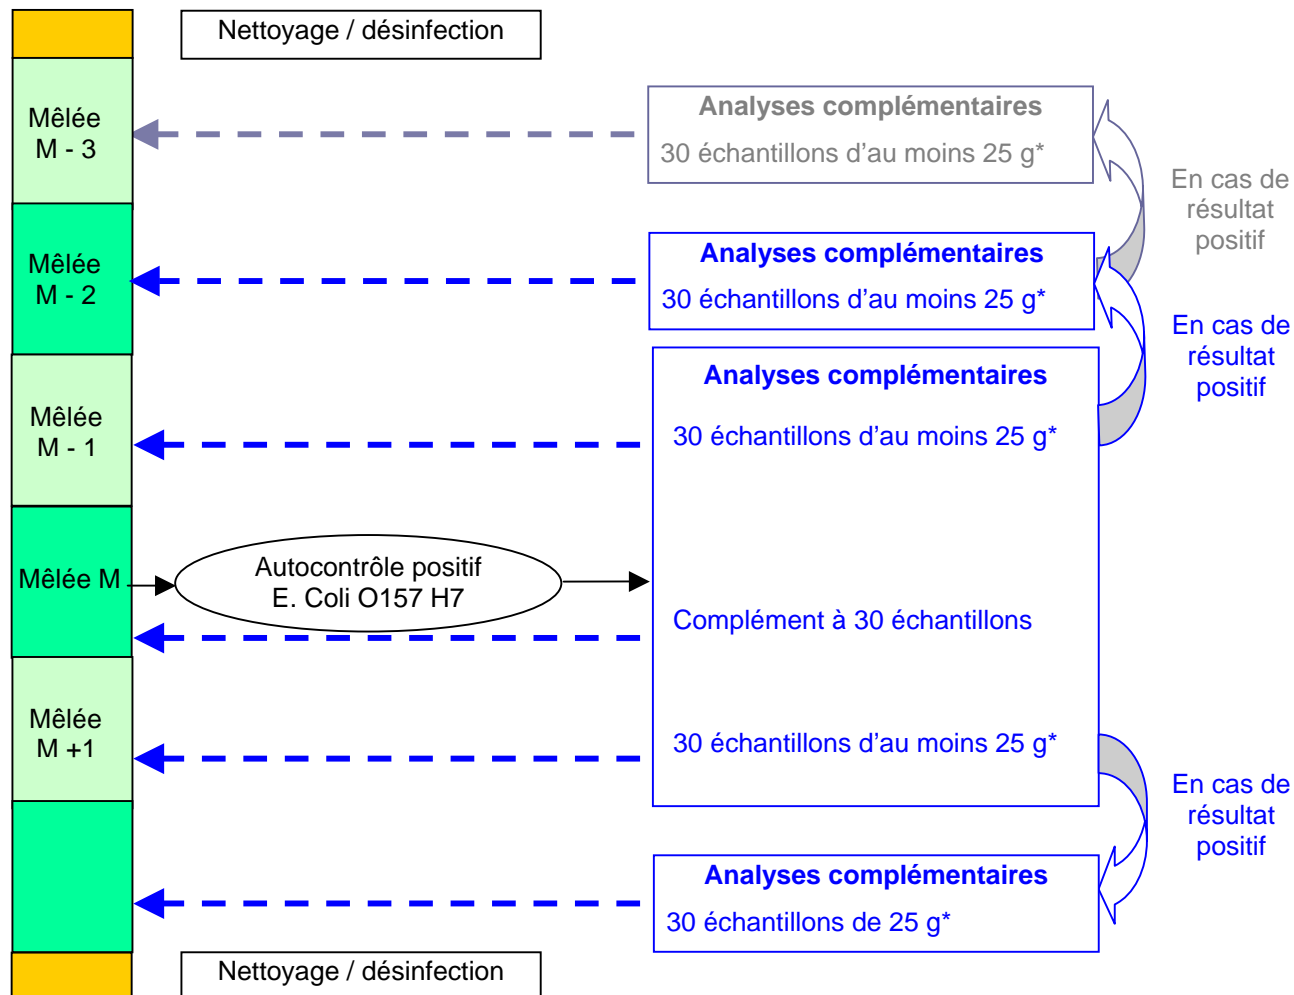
Nettoyage / désinfection

Mêlée M - 3

Analyses complémentaires

30 échantillons d'au moins 25 g*

En cas de résultat positif

Mêlée M - 2

Analyses complémentaires

30 échantillons d'au moins 25 g*

En cas de résultat positif

Mêlée M - 1

Analyses complémentaires

30 échantillons d'au moins 25 g*

Mêlée M

Autocontrôle positif E. Coli O157 H7

Complément à 30 échantillons

Mêlée M +1

30 échantillons d'au moins 25 g*

En cas de résultat positif

Analyses complémentaires

30 échantillons de 25 g*

Nettoyage / désinfection